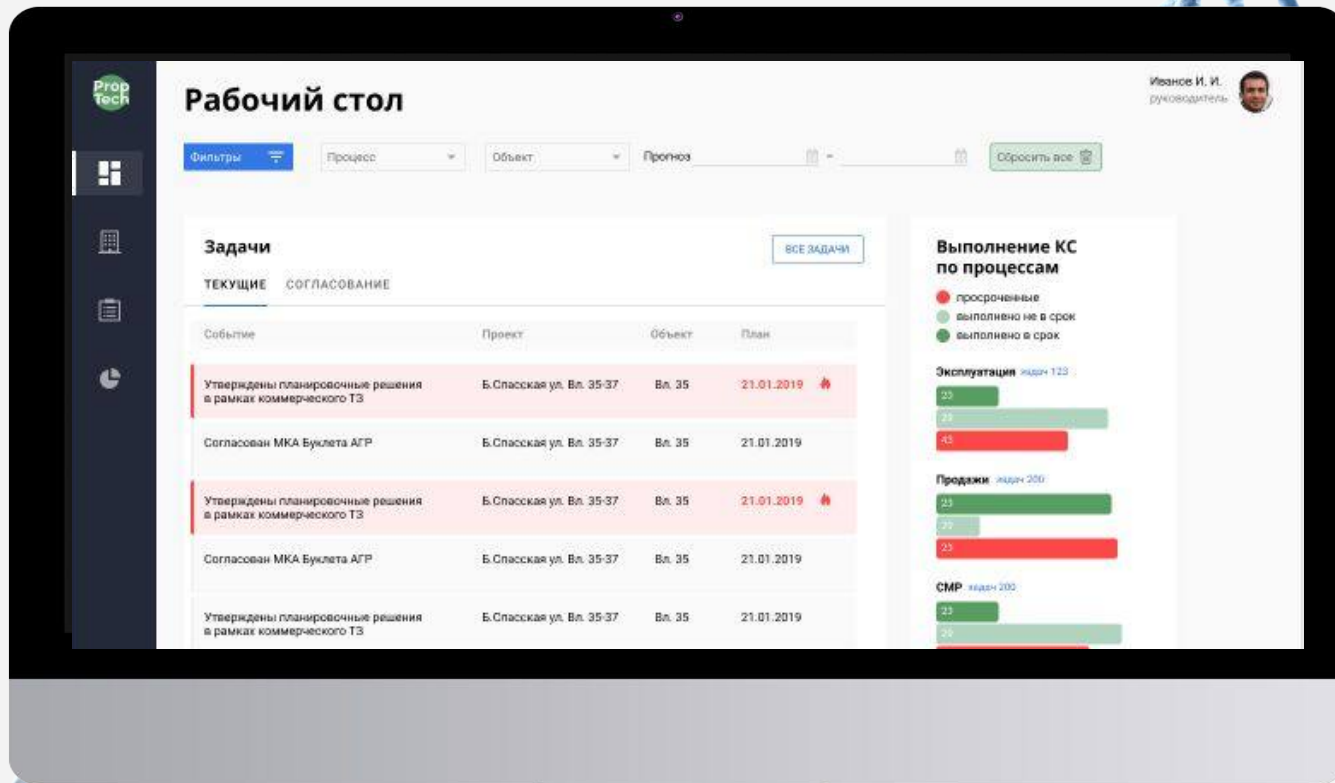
Prop Tech

Рабочий стол

Иванов И. И.
руководитель

Фильтры
Процесс
Объект
Прогноз
Сбросить все

Задачи
ВСЕ ЗАДАЧИ
ТЕКУЩИЕ СОГЛАСОВАНИЕ

| Событие | Проект | Объект | План |
|---|---|---|---|
| Утверждены планировочные решения в рамках коммерческого ТЗ | Б.Спасская ул. Вл. 35-37 | Вл. 35 | 21.01.2019 |
| Согласован МКА Буклета АГР | Б.Спасская ул. Вл. 35-37 | Вл. 35 | 21.01.2019 |
| Утверждены планировочные решения в рамках коммерческого ТЗ | Б.Спасская ул. Вл. 35-37 | Вл. 35 | 21.01.2019 |
| Согласован МКА Буклета АГР | Б.Спасская ул. Вл. 35-37 | Вл. 35 | 21.01.2019 |
| Утверждены планировочные решения в рамках коммерческого ТЗ | Б.Спасская ул. Вл. 35-37 | Вл. 35 | 21.01.2019 |

Выполнение КС по процессам
просроченные
выполнено не в срок
выполнено в срок

Эксплуатация задач 123
23
20
45

Продажи задач 200
23
20
23

СМР задач 200
23
20